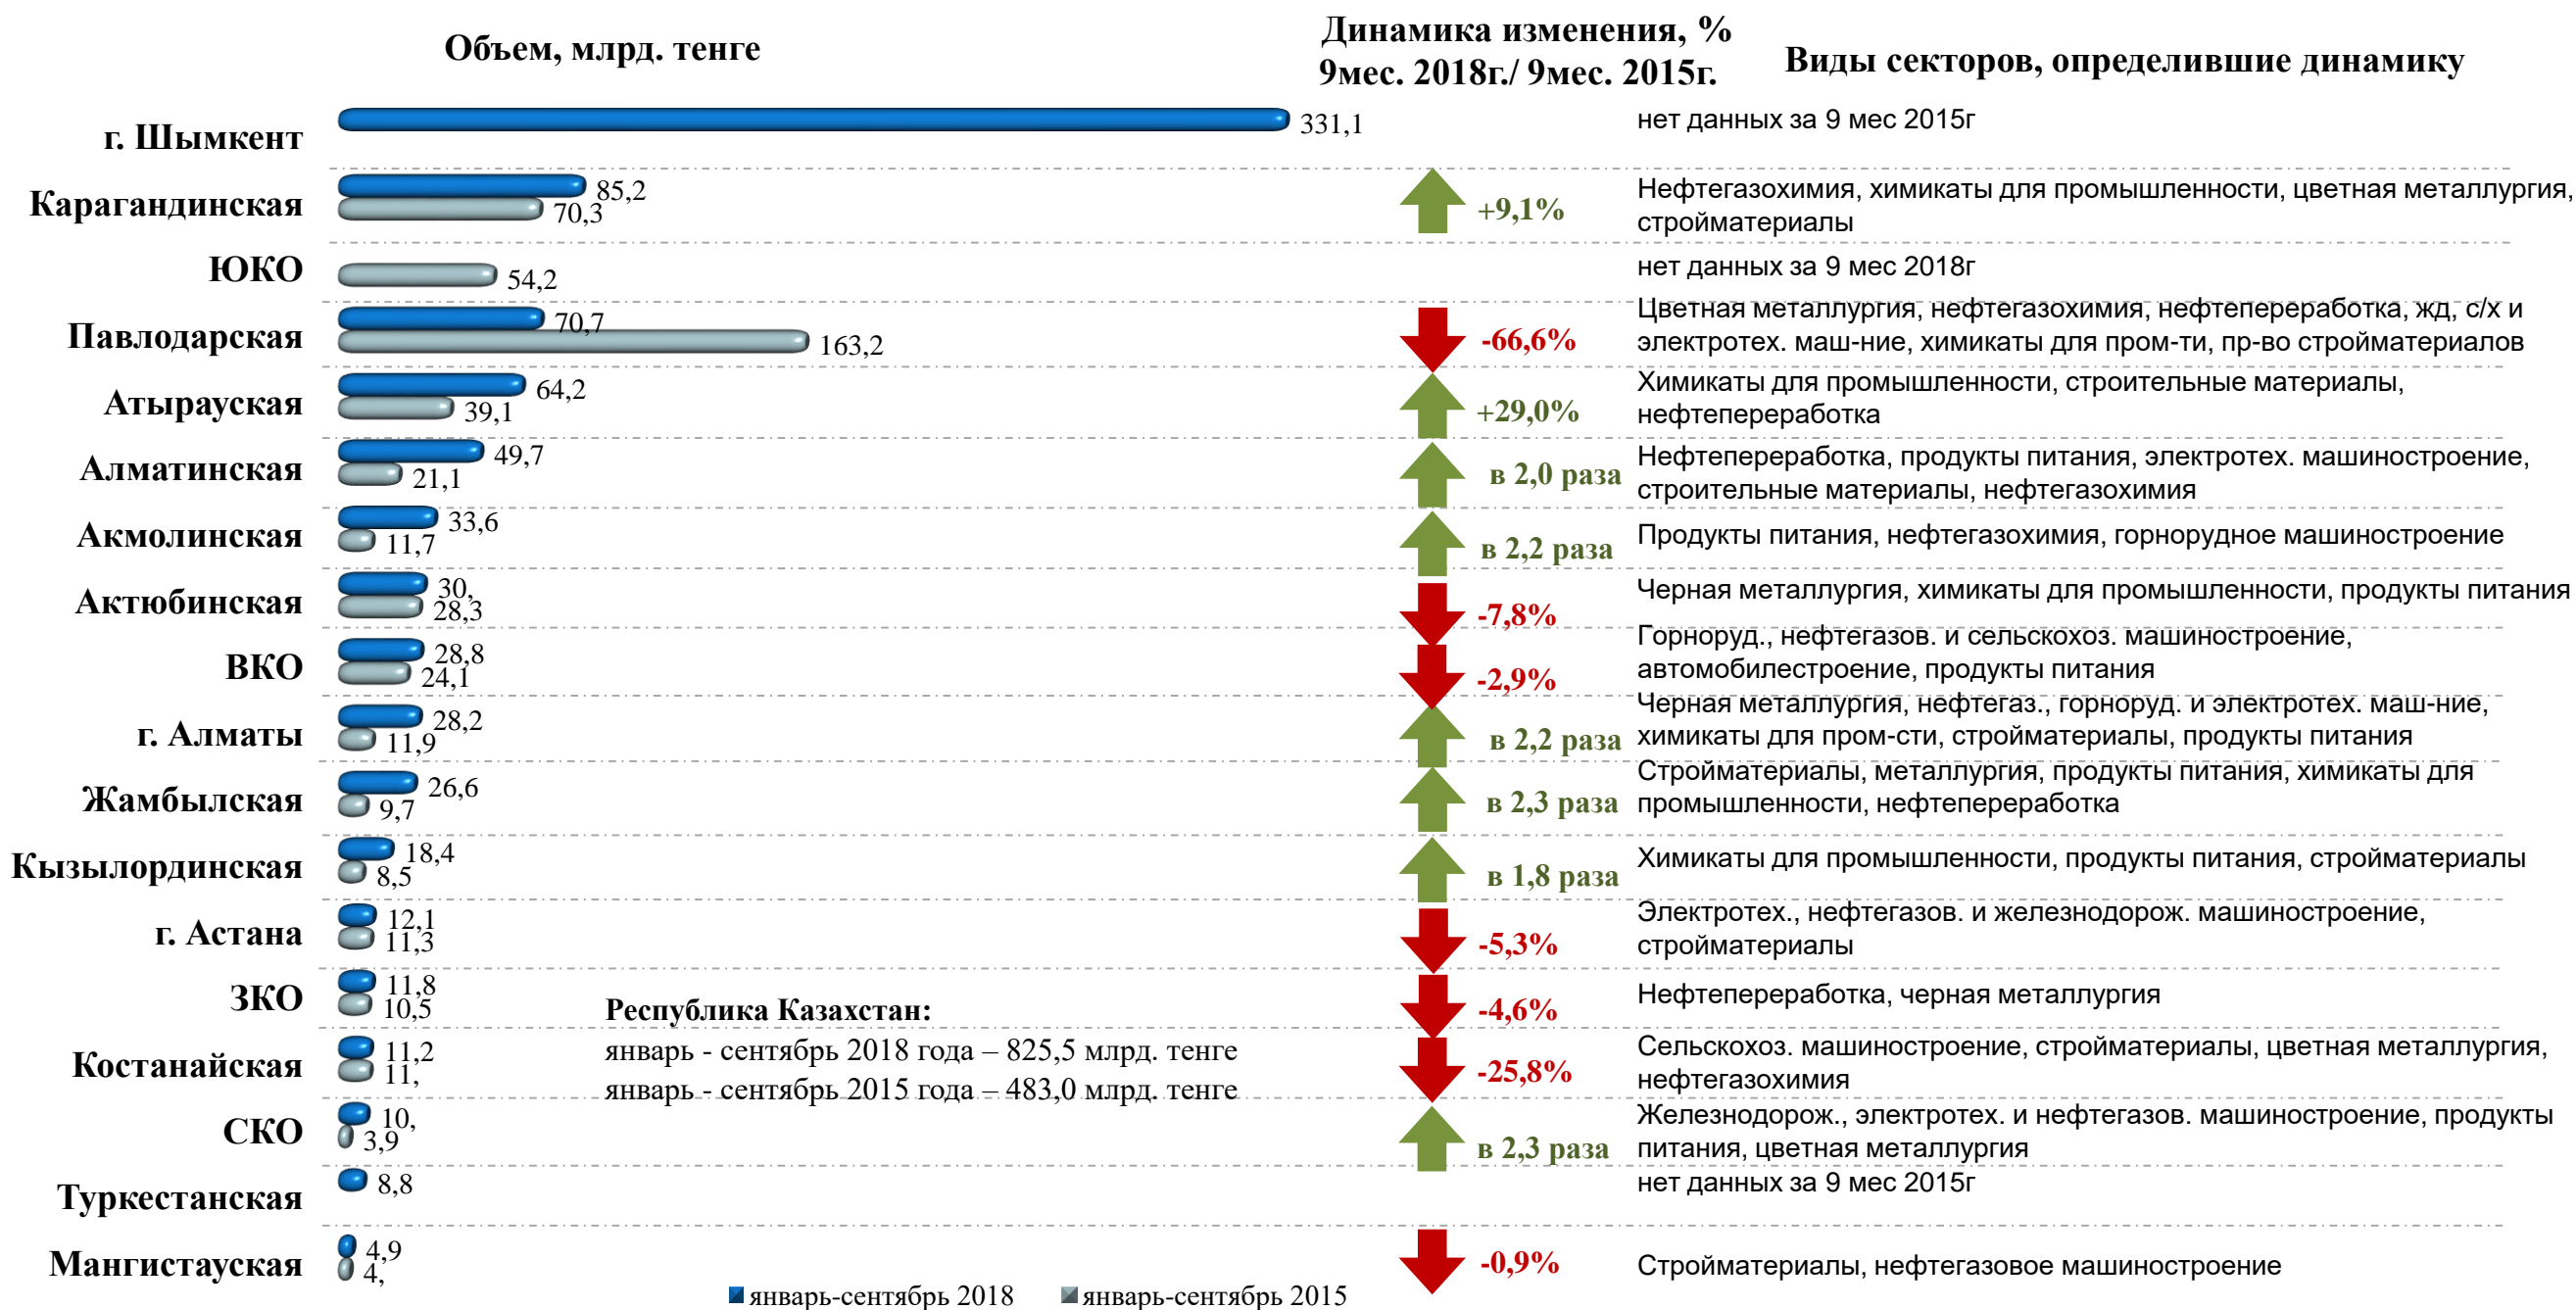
Объем, млрд. тенге

Динамика изменения, %
9мес. 2018г./ 9мес. 2015г.

Виды секторов, определившие динамику

г. Шымкент
331,1
нет данных за 9 мес 2015г

Карагандинская
85,2
70,3
+9,1%
Нефтегазохимия, химикаты для промышленности, цветная металлургия, стройматериалы

ЮКО
54,2
нет данных за 9 мес 2018г

Павлодарская
70,7
163,2
-66,6%
Цветная металлургия, нефтегазохимия, нефтепереработка, жд, с/х и электротех. маш-ние, химикаты для пром-ти, пр-во стройматериалов

Атырауская
64,2
39,1
+29,0%
Химикаты для промышленности, строительные материалы, нефтепереработка

Алматинская
49,7
21,1
в 2,0 раза
Нефтепереработка, продукты питания, электротех. машиностроение, строительные материалы, нефтегазохимия

Акмолинская
33,6
11,7
в 2,2 раза
Продукты питания, нефтегазохимия, горнорудное машиностроение

Актюбинская
30,
28,3
-7,8%
Черная металлургия, химикаты для промышленности, продукты питания

ВКО
28,8
24,1
-2,9%
Горноруд., нефтегазов. и сельскохоз. машиностроение, автомобилестроение, продукты питания

г. Алматы
28,2
11,9
в 2,2 раза
Черная металлургия, нефтегаз., горноруд. и электротех. маш-ние, химикаты для пром-сти, стройматериалы, продукты питания

Жамбылская
26,6
9,7
в 2,3 раза
Стройматериалы, металлургия, продукты питания, химикаты для промышленности, нефтепереработка

Кызылординская
18,4
8,5
в 1,8 раза
Химикаты для промышленности, продукты питания, стройматериалы

г. Астана
12,1
11,3
-5,3%
Электротех., нефтегазов. и железнодорож. машиностроение, стройматериалы

ЗКО
11,8
10,5
-4,6%
Нефтепереработка, черная металлургия

Республика Казахстан:
январь - сентябрь 2018 года – 825,5 млрд. тенге
январь - сентябрь 2015 года – 483,0 млрд. тенге

Костанайская
11,2
11,
-25,8%
Сельскохоз. машиностроение, стройматериалы, цветная металлургия, нефтегазохимия

СКО
10,
3,9
в 2,3 раза
Железнодорож., электротех. и нефтегазов. машиностроение, продукты питания, цветная металлургия

Туркестанская
8,8
нет данных за 9 мес 2015г

Мангистауская
4,9
4,
-0,9%
Стройматериалы, нефтегазовое машиностроение

январь-сентябрь 2018
январь-сентябрь 2015